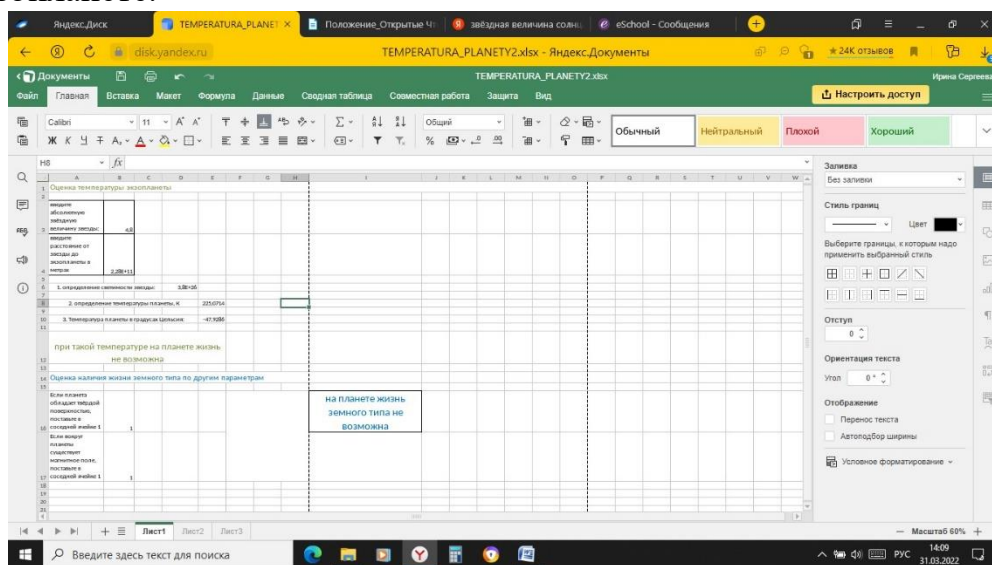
Яндекс.Диск | TEMPERATURA_PLANET | Положение_Открытые Ч | звёздная величина солнц | eSchool - Сообщения

disk.yandex.ru TEMPERATURA_PLANETY2.xlsx - Яндекс.Документы ★24К ОТЗЫВОВ

Документы TEMPERATURA_PLANETY2.xlsx Ирина Сергеева

Файл Главная Вставка Макет Формула Данные Сводная таблица Совместная работа Защита Вид Настроить доступ

Calibri 11 Общий Обычный Нейтральный Плохой Хороший

H8 fx

| | A | B | C | D |
|---|---|---|---|---|
| 1 | Оценка температуры экзопланеты | | | |
| 3 | введите абсолютную звёздную величину звезды: | 4,8 | | |
| 4 | введите расстояние от звезды до экзопланеты в метрах | 2,5E+11 | | |
| 6 | 1. определение светимости звезды: | | 3,8E+26 | |
| 8 | 2. определение температуры планеты, К | | 225,0714 | |
| 10 | 3. Температура планеты в градусах Цельсия: | | -47,9286 | |
| 12 | при такой температуре на планете жизнь не возможна | | | |
| 14 | Оценка наличия жизни земного типа по другим параметрам | | | |
| 16 | Если планета обладает твёрдой поверхностью, поставьте в соседней ячейке 1 | 1 | | |
| 17 | Если вокруг планеты существует магнитное поле, поставьте в соседней ячейке 1 | 1 | | |

на планете жизнь земного типа не возможна

Заливка
Без заливки
Стиль границ
Цвет
Выберите границы, к которым надо применить выбранный стиль
Отступ
0
Ориентация текста
Угол 0°
Отображение
Перенос текста
Автоподбор ширины
Условное форматирование

Лист1 Лист2 Лист3
Масштаб 60%

Введите здесь текст для поиска
РУС 14:09 31.03.2022